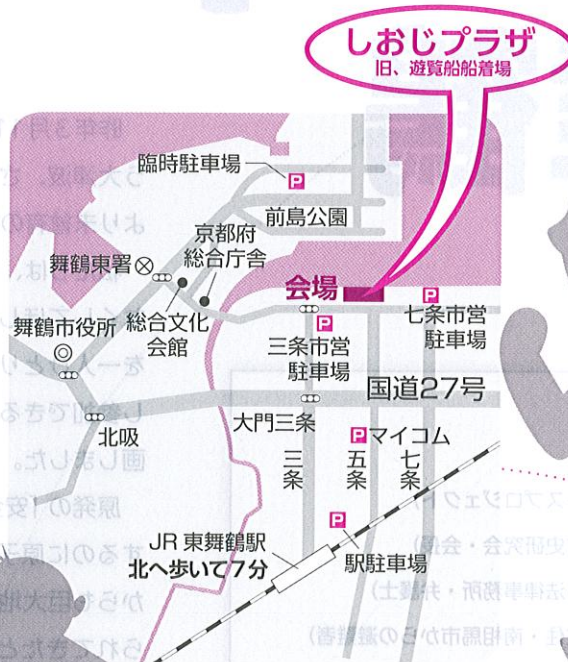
しおじプラザ
旧、遊覧船船着場

臨時駐車場
P
前島公園
京都府
総合庁舎
舞鶴東署
会場
P
七条市営
駐車場
舞鶴市役所
総合文化
会館
P
三条市営
駐車場
国道27号
北吸
大門三条
Pマイコム
三条
五条
七条
P
JR 東舞鶴駅
北へ歩いて7分
駅駐車場